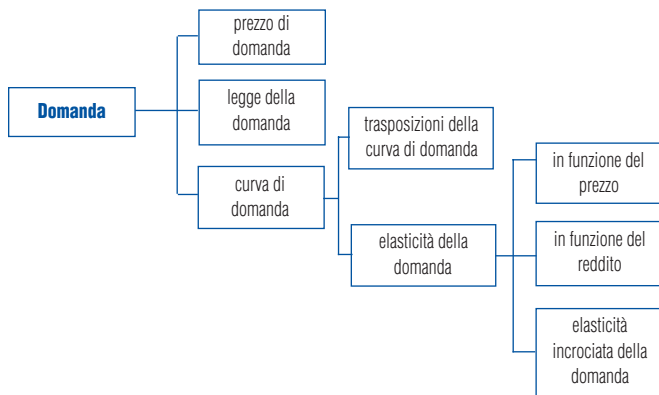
Domanda

prezzo di domanda

legge della domanda

curva di domanda

trasposizioni della curva di domanda

elasticità della domanda

in funzione del prezzo

in funzione del reddito

elasticità incrociata della domanda